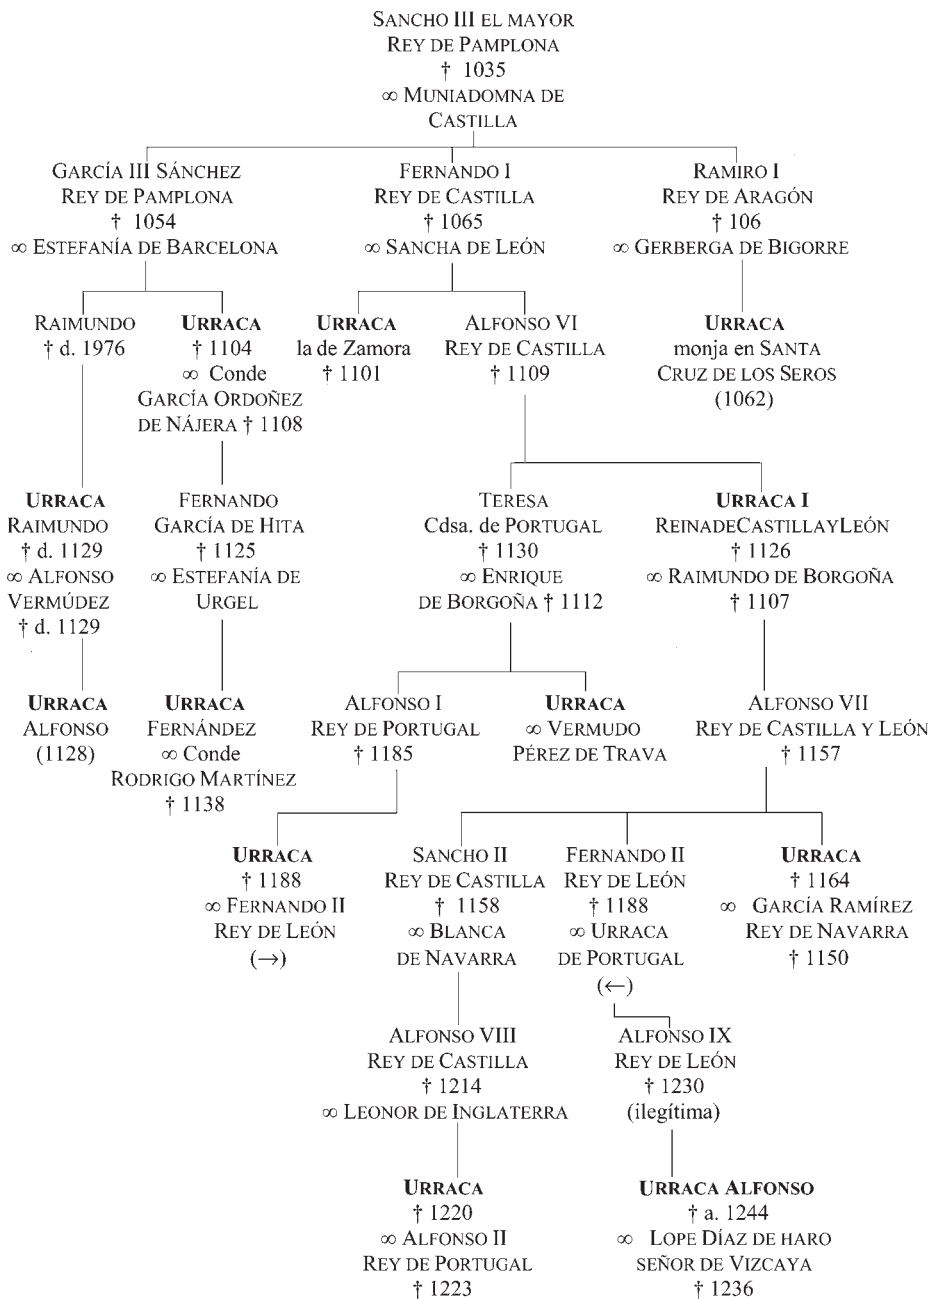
Sancho III el mayor
Rey de Pamplona
† 1035
∞ Muniadomna de Castilla

García III Sánchez
Rey de Pamplona
† 1054
∞ Estefanía de Barcelona

Fernando I
Rey de Castilla
† 1065
∞ Sancha de León

Ramiro I
Rey de Aragón
† 106
∞ Gerberga de Bigorre

Raimundo
† d. 1976

Urraca
† 1104
∞ Conde García Ordoñez de Nájera † 1108

Urraca
la de Zamora
† 1101

Alfonso VI
Rey de Castilla
† 1109

Urraca
monja en Santa Cruz de los Seros
(1062)

Urraca
Raimundo
† d. 1129
∞ Alfonso Vermúdez
† d. 1129

Fernando
García de Hita
† 1125
∞ Estefanía de Urgel

Teresa
Cdsa. de Portugal
† 1130
∞ Enrique de Borgoña † 1112

Urraca I
ReinadeCastillayLeón
† 1126
∞ Raimundo de Borgoña
† 1107

Urraca
Alfonso
(1128)

Urraca
Fernández
∞ Conde Rodrigo Martínez
† 1138

Alfonso I
Rey de Portugal
† 1185

Urraca
∞ Vermudo Pérez de Trava

Alfonso VII
Rey de Castilla y León
† 1157

Urraca
† 1188
∞ Fernando II
Rey de León
(→)

Sancho II
Rey de Castilla
† 1158
∞ Blanca de Navarra

Fernando II
Rey de León
† 1188
∞ Urraca de Portugal
(←)

Urraca
† 1164
∞ García Ramírez
Rey de Navarra
† 1150

Alfonso VIII
Rey de Castilla
† 1214
∞ Leonor de Inglaterra

Alfonso IX
Rey de León
† 1230
(ilegítima)

Urraca
† 1220
∞ Alfonso II
Rey de Portugal
† 1223

Urraca Alfonso
† a. 1244
∞ Lope Díaz de haro
señor de Vizcaya
† 1236